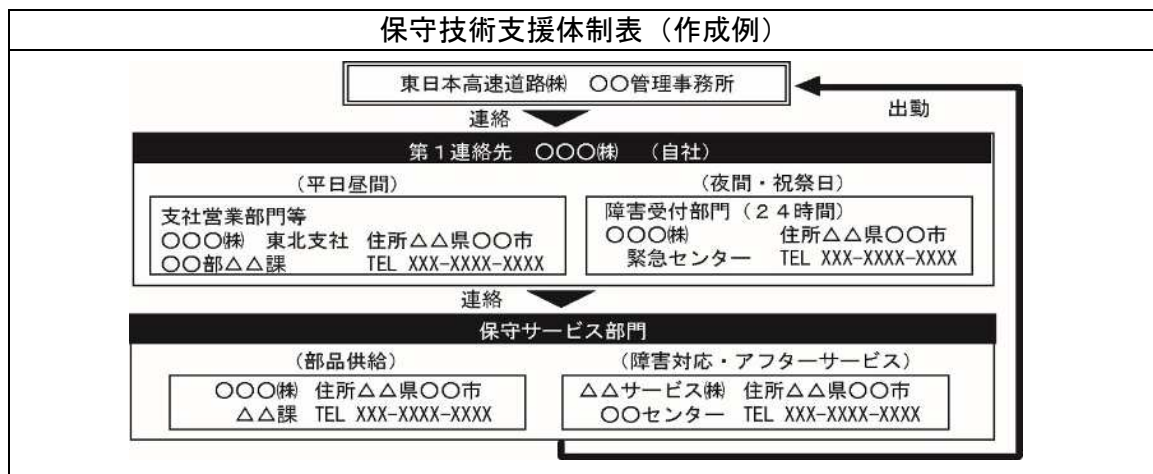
保守技術支援体制表（作成例）

東日本高速道路㈱　○○管理事務所

連絡

出動

第１連絡先　○○○㈱　（自社）

（平日昼間）

支社営業部門等
○○○㈱　東北支社　住所△△県○○市
○○部△△課　TEL XXX-XXXX-XXXX

（夜間・祝祭日）

障害受付部門（２４時間）
○○○㈱　住所△△県○○市
緊急センター　TEL XXX-XXXX-XXXX

連絡

保守サービス部門

（部品供給）

○○○㈱　住所△△県○○市
△△課　TEL XXX-XXXX-XXXX

（障害対応・アフターサービス）

△△サービス㈱　住所△△県○○市
○○センター　TEL XXX-XXXX-XXXX